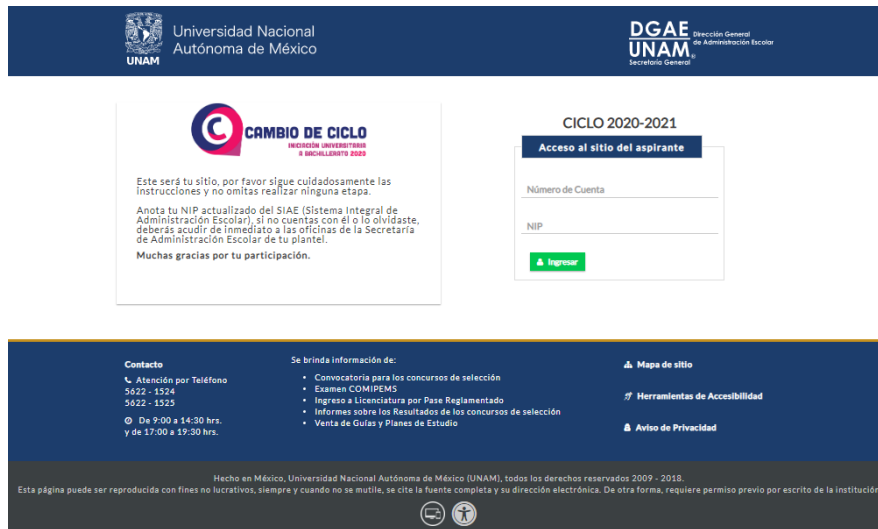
UNAM Universidad Nacional Autónoma de México

DGAE UNAM Dirección General de Administración Escolar Secretaría General

C CAMBIO DE CICLO
INICIACIÓN UNIVERSITARIA Y BACHILLERATO 2020

Este será tu sitio, por favor sigue cuidadosamente las instrucciones y no omitas realizar ninguna etapa.

Anota tu NIP actualizado del SIAE (Sistema Integral de Administración Escolar), si no cuentas con él o lo olvidaste, deberás acudir de inmediato a las oficinas de la Secretaría de Administración Escolar de tu plantel.

Muchas gracias por tu participación.

CICLO 2020-2021

Acceso al sitio del aspirante

Número de Cuenta

NIP

Ingresar

Contacto

Atención por Teléfono
5622 - 1524
5622 - 1525

De 9:00 a 14:30 hrs. y de 17:00 a 19:30 hrs.

Se brinda información de:

- Convocatoria para los concursos de selección
- Examen COMIPEMS
- Ingreso a Licenciatura por Pase Reglamentado
- Informes sobre los Resultados de los concursos de selección
- Venta de Guías y Planes de Estudio

Mapa de sitio

Herramientas de Accesibilidad

Aviso de Privacidad

Hecho en México, Universidad Nacional Autónoma de México (UNAM), todos los derechos reservados 2009 - 2018.
Esta página puede ser reproducida con fines no lucrativos, siempre y cuando no se mutile, se cite la fuente completa y su dirección electrónica. De otra forma, requiere permiso previo por escrito de la institución